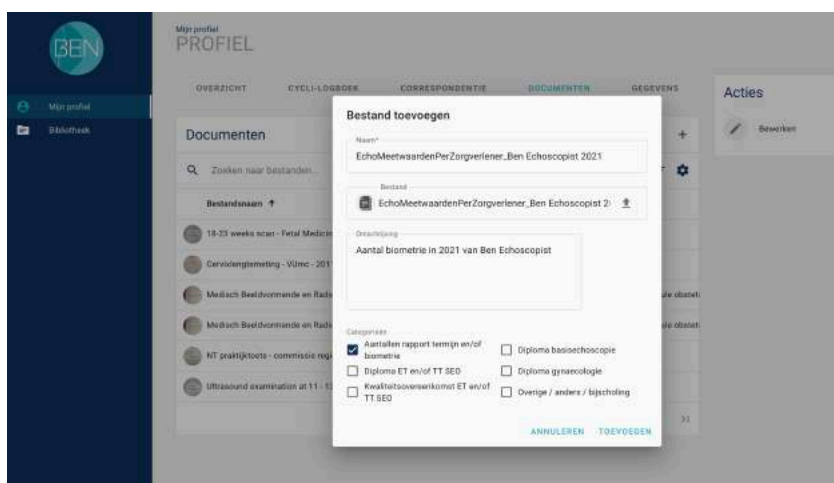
BEN

Mijn profiel

Bibliotheek

Mijn profiel
PROFIEL

OVERZICHT CYCLI-LOGBOEK CORRESPONDENTIE DOCUMENTEN GEGEVENS

Acties

Bewerken

Documenten

+

Zoeken naar bestanden...

Bestandsnaam ↑

18-23 weeks scan - Fetal Medicin

Cervixlengtemeting - VUmc - 201

Medisch Beeldvormende en Radi

Medisch Beeldvormende en Radi

NT praktijktoets - commissie reg

Ultrasound examination at 11 - 1

ale obstetr

ale obstetr

>|

Bestand toevoegen

Naam*
EchoMeetwaardenPerZorgverlener_Ben Echoscopist 2021

Bestand
EchoMeetwaardenPerZorgverlener_Ben Echoscopist 2(

Omschrijving
Aantal biometrie in 2021 van Ben Echoscopist

Categorieën
Aantallen rapport termijn en/of biometrie
Diploma basisechoscopie
Diploma ET en/of TT SEO
Diploma gynaecologie
Kwaliteitsovereenkomst ET en/of TT SEO
Overige / anders / bijscholing

ANNULEREN TOEVOEGEN